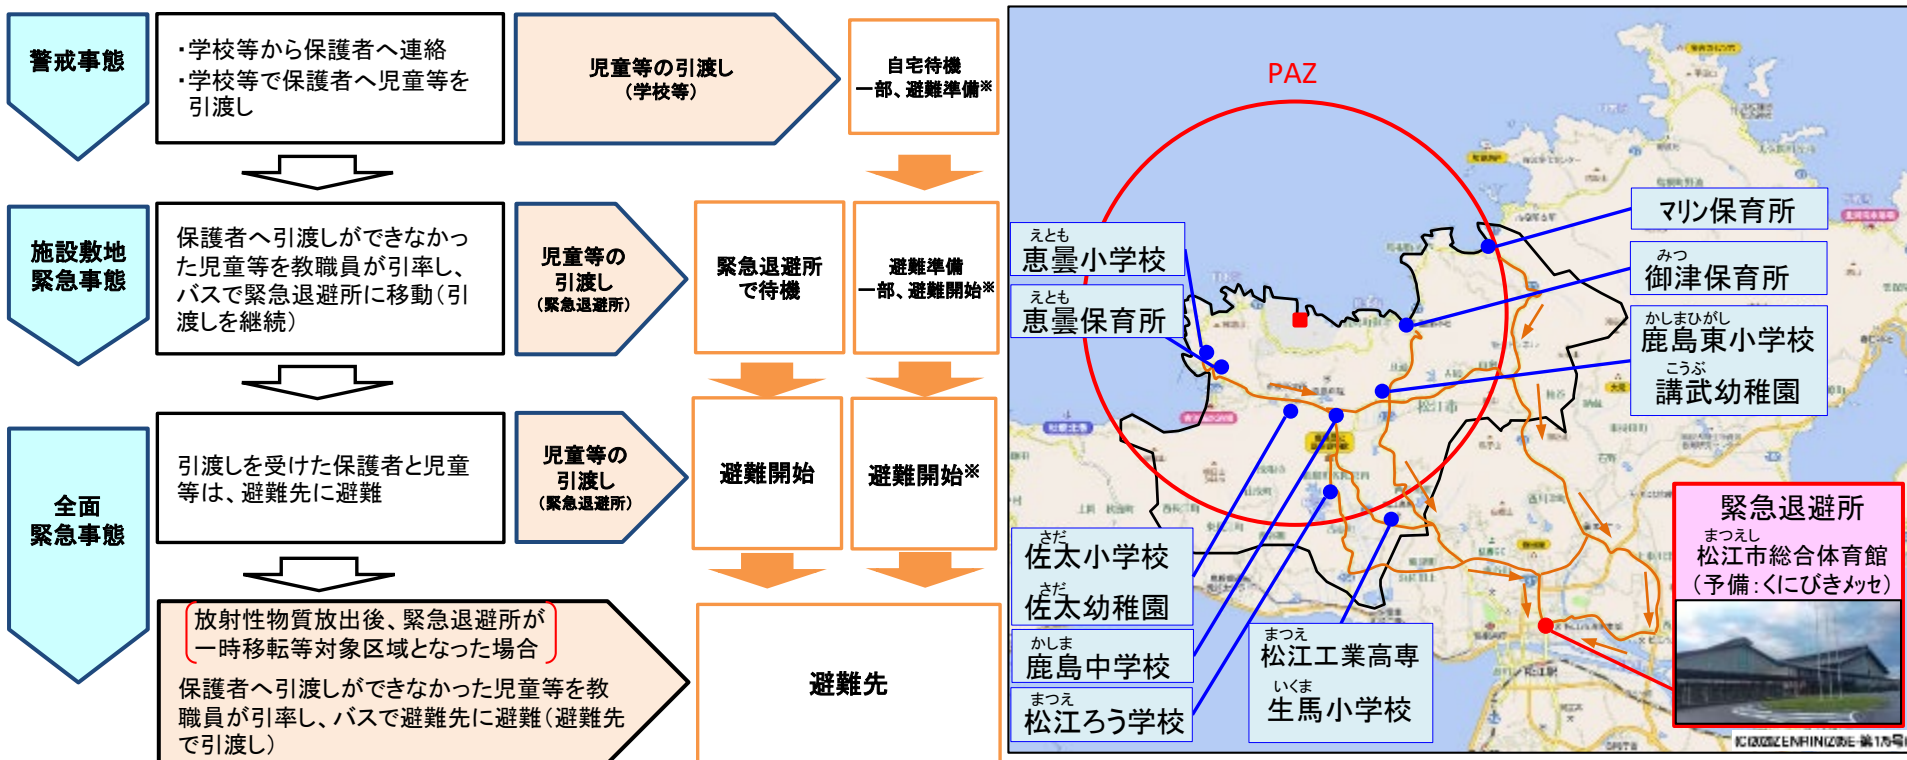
警戒事態

・学校等から保護者へ連絡
・学校等で保護者へ児童等を引渡し

児童等の引渡し
（学校等）

自宅待機
一部、避難準備※

施設敷地緊急事態

保護者へ引渡しができなかった児童等を教職員が引率し、バスで緊急退避所に移動（引渡しを継続）

児童等の引渡し
（緊急退避所）

緊急退避所で待機

避難準備
一部、避難開始※

全面緊急事態

引渡しを受けた保護者と児童等は、避難先に避難

児童等の引渡し
（緊急退避所）

避難開始

避難開始※

放射性物質放出後、緊急退避所が一時移転等対象区域となった場合

保護者へ引渡しができなかった児童等を教職員が引率し、バスで避難先に避難（避難先で引渡し）

避難先

PAZ

えとも
恵曇小学校

えとも
恵曇保育所

マリン保育所

みつ
御津保育所

かしまひがし
鹿島東小学校
こうぶ
講武幼稚園

さだ
佐太小学校
さだ
佐太幼稚園

かしま
鹿島中学校

まつえ
松江ろう学校

まつえ
松江工業高専
いくま
生馬小学校

緊急退避所
まつえし
松江市総合体育館
（予備：くにびきメッセ）

松江市

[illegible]ZENRIN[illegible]